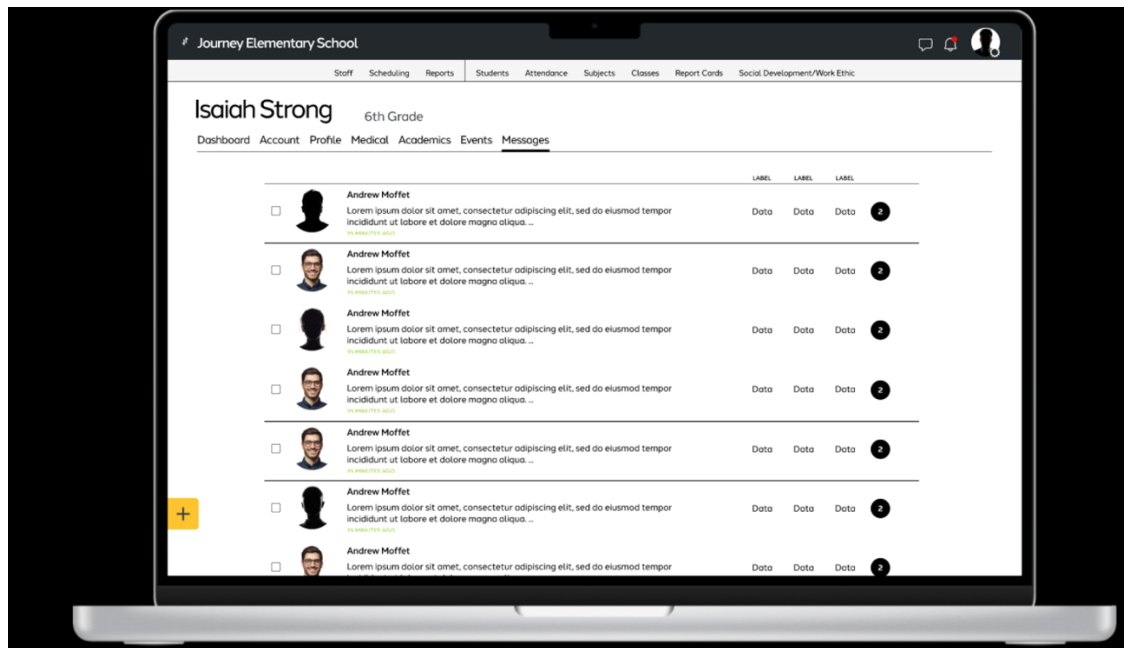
Journey Elementary School

Staff Scheduling Reports Students Attendance Subjects Classes Report Cards Social Development/Work Ethic

Isaiah Strong 6th Grade

Dashboard Account Profile Medical Academics Events Messages

| | | | LABEL | LABEL | LABEL | |
|---|---|---|---|---|---|---|
| ☐ | | Andrew Moffet Lorem ipsum dolor sit amet, consectetur adipiscing elit, sed do eiusmod tempor incididunt ut labore et dolore magna aliqua. ... 15 MINUTES AGO | Data | Data | Data | 2 |
| ☐ | | Andrew Moffet Lorem ipsum dolor sit amet, consectetur adipiscing elit, sed do eiusmod tempor incididunt ut labore et dolore magna aliqua. ... 15 MINUTES AGO | Data | Data | Data | 2 |
| ☐ | | Andrew Moffet Lorem ipsum dolor sit amet, consectetur adipiscing elit, sed do eiusmod tempor incididunt ut labore et dolore magna aliqua. ... 15 MINUTES AGO | Data | Data | Data | 2 |
| ☐ | | Andrew Moffet Lorem ipsum dolor sit amet, consectetur adipiscing elit, sed do eiusmod tempor incididunt ut labore et dolore magna aliqua. ... 15 MINUTES AGO | Data | Data | Data | 2 |
| ☐ | | Andrew Moffet Lorem ipsum dolor sit amet, consectetur adipiscing elit, sed do eiusmod tempor incididunt ut labore et dolore magna aliqua. ... 15 MINUTES AGO | Data | Data | Data | 2 |
| ☐ | | Andrew Moffet Lorem ipsum dolor sit amet, consectetur adipiscing elit, sed do eiusmod tempor incididunt ut labore et dolore magna aliqua. ... 15 MINUTES AGO | Data | Data | Data | 2 |
| ☐ | | Andrew Moffet Lorem ipsum dolor sit amet, consectetur adipiscing elit, sed do eiusmod tempor | Data | Data | Data | 2 |

+